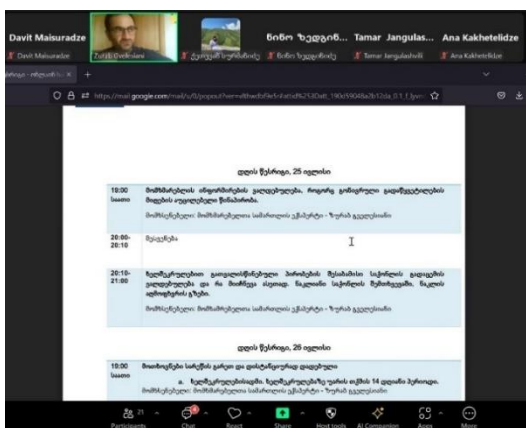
Davit Maisuradze

Davit Maisuradze

Zurab Devdariani

ქეთევან ხუციშვილი

ნინო ზედგინ...

ნინო ზედგინიძე

Tamar Jangulas...

Tamar Jangulashvili

Ana Kakhetelidze

Ana Kakhetelidze

https://mail.google.com/mail/u/0/popout?ver=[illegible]

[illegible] - ინტერნეტი

დღის წესრიგი, 25 ივლისი

| 18:00 საათი | მომხმარებლის ინფორმირების გაღრმავება, როგორც გარდაქმნის სავაჭრო საქმიანობის წინაპირობა. მომხსენებელი: მომხმარებელთა საზოგადოების აპარატი - ზურაბ გელაშვილი |
|---|---|
| 20:00-20:10 | შესვენება |
| 20:10-21:00 | ხელმძღვანელით გაუგებარი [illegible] ზრდის საჭიროება და მისი მიზნები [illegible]. საკითხის სიღრმისეული შესწავლისა და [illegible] გზები. მომხსენებელი: მომხმარებელთა საზოგადოების აპარატი - ზურაბ გელაშვილი |

დღის წესრიგი, 26 ივლისი

| 10:00 საათი | მოთხოვნები საჩივრის გარეშე და დამატებითი დაცვა |
|---|---|
| | a. ხელშეკრულებისგან, ხელშეკრულებიდან უარის თქმის 14 დღიანი პერიოდი. მომხსენებელი: მომხმარებელთა საზოგადოების აპარატი - ზურაბ გელაშვილი |

Participants

Chat

React

Share

Host tools

AI Companion

Apps

More